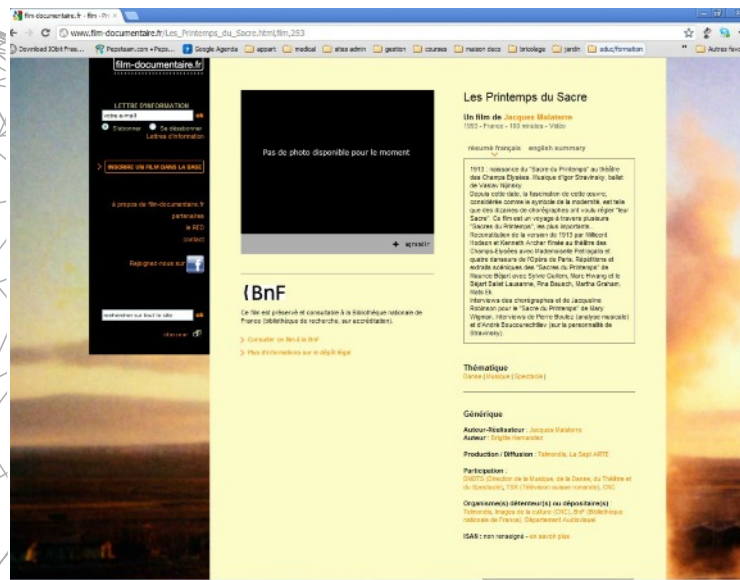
film-documentaire.fr - film - Pri ×

www.film-documentaire.fr/Les_Printemps_du_Sacre.html,film,253

Download IObit Free... Pepstoen.com • Peps... Google Agenda appart medical sites admin gestion courses maison deco bricolage jardin educ/formation Autres favoris

film-documentaire.fr

LETTRE D'INFORMATION

votre e-mail ok

S'abonner Se désabonner

Lettres d'information

INSCRIRE UN FILM DANS LA BASE

à propos de film-documentaire.fr

partenaires

le RED

contact

Rejoignez-nous sur

rechercher sur tout le site ok

Pas de photo disponible pour le moment

agrandir

BnF

Ce film est préservé et consultable à la Bibliothèque nationale de France (bibliothèque de recherche, sur accréditation).

Consulter ce film à la BnF

Plus d'informations sur le dépôt légal

Les Printemps du Sacre

Un film de Jacques Malaterre

1993 - France - 103 minutes - Vidéo

résumé français english summary

1913 : naissance du "Sacre du Printemps" au théâtre des Champs Elysées. Musique d'Igor Stravinsky, ballet de Vaslav Nijinsky. Depuis cette date, la fascination de cette oeuvre, considérée comme le symbole de la modernité, est telle que des dizaines de chorégraphes ont voulu régler "leur Sacre". Ce film est un voyage à travers plusieurs "Sacres du Printemps", les plus importants. Reconstitution de la version de 1913 par Millicent Hodson et Kenneth Archer filmée au théâtre des Champs-Elysées avec Mademoiselle Pietragalla et quatre danseurs de l'Opéra de Paris. Répétitions et extraits scéniques des "Sacres du Printemps" de Maurice Béjart avec Sylvie Guillem, Marc Hwang et le Béjart Ballet Lausanne, Pina Bausch, Martha Graham, Mats Ek. Interviews des chorégraphes et de Jacqueline Robinson pour le "Sacre du Printemps" de Mary Wigman. Interviews de Pierre Boulez (analyse musicale) et d'André Boucourechliev (sur la personnalité de Stravinsky).

Thématique

Danse | Musique | Spectacle

Générique

Auteur-Réalisateur : Jacques Malaterre

Auteur : Brigitte Hernandez

Production / Diffusion : Telmondis, La Sept-ARTE

Participation : DMDTS (Direction de la Musique, de la Danse, du Théâtre et du Spectacle), TSR (Télévision suisse romande), CNC

Organisme(s) détenteur(s) ou dépositaire(s) : Telmondis, Images de la culture (CNC), BnF (Bibliothèque nationale de France), Département Audiovisuel

ISAN : non renseigné - en savoir plus